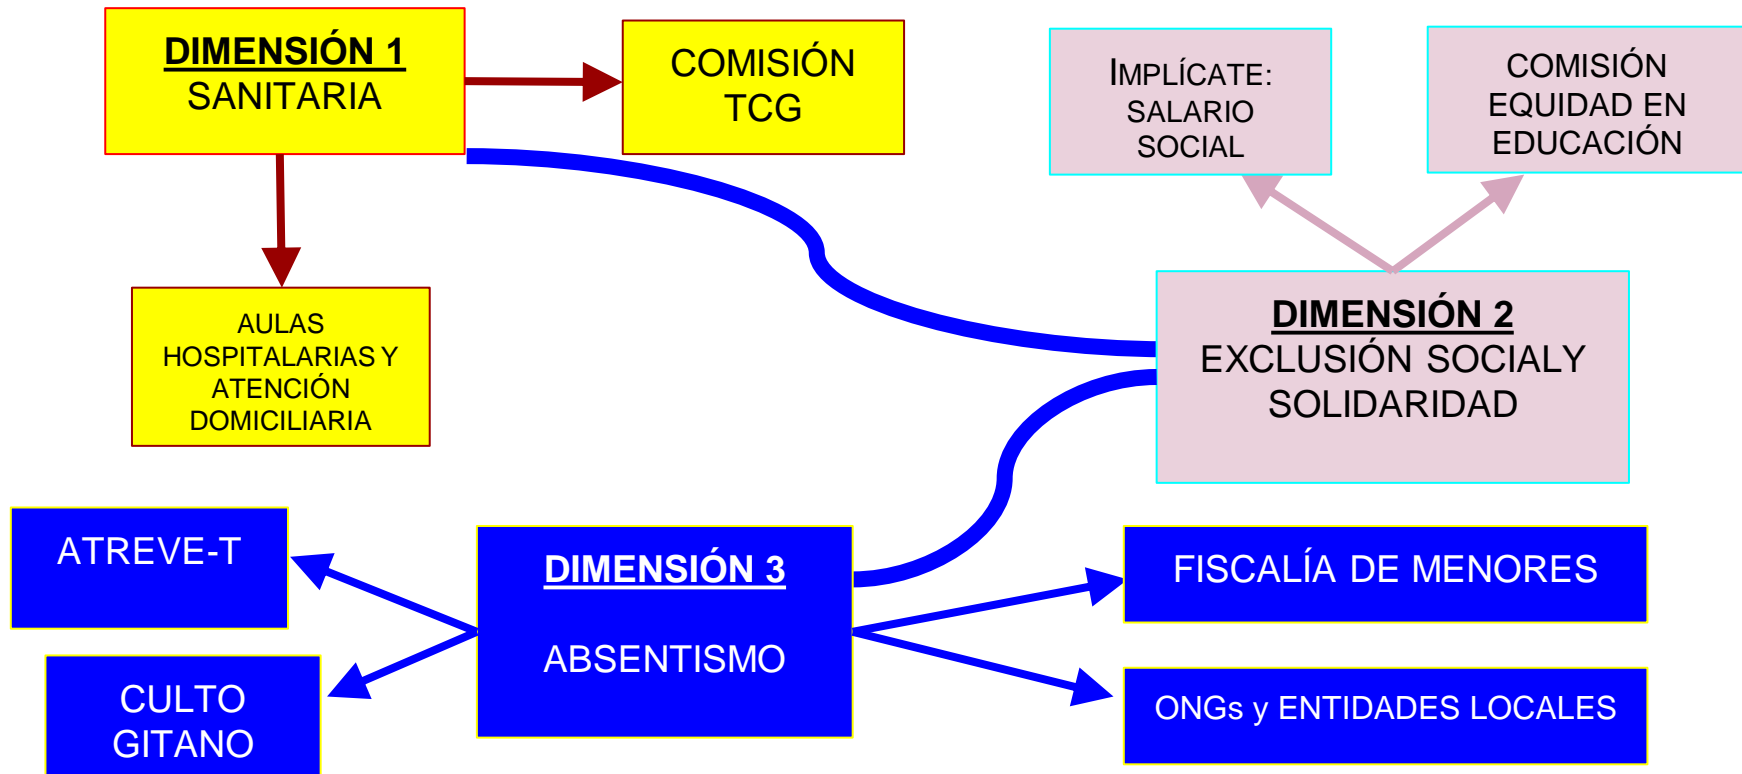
DIMENSIÓN 1
SANITARIA

COMISIÓN TCG

IMPLÍCATE: SALARIO SOCIAL

COMISIÓN EQUIDAD EN EDUCACIÓN

AULAS HOSPITALARIAS Y ATENCIÓN DOMICILIARIA

DIMENSIÓN 2
EXCLUSIÓN SOCIALY SOLIDARIDAD

ATREVE-T

DIMENSIÓN 3

ABSENTISMO

FISCALÍA DE MENORES

CULTO GITANO

ONGs y ENTIDADES LOCALES